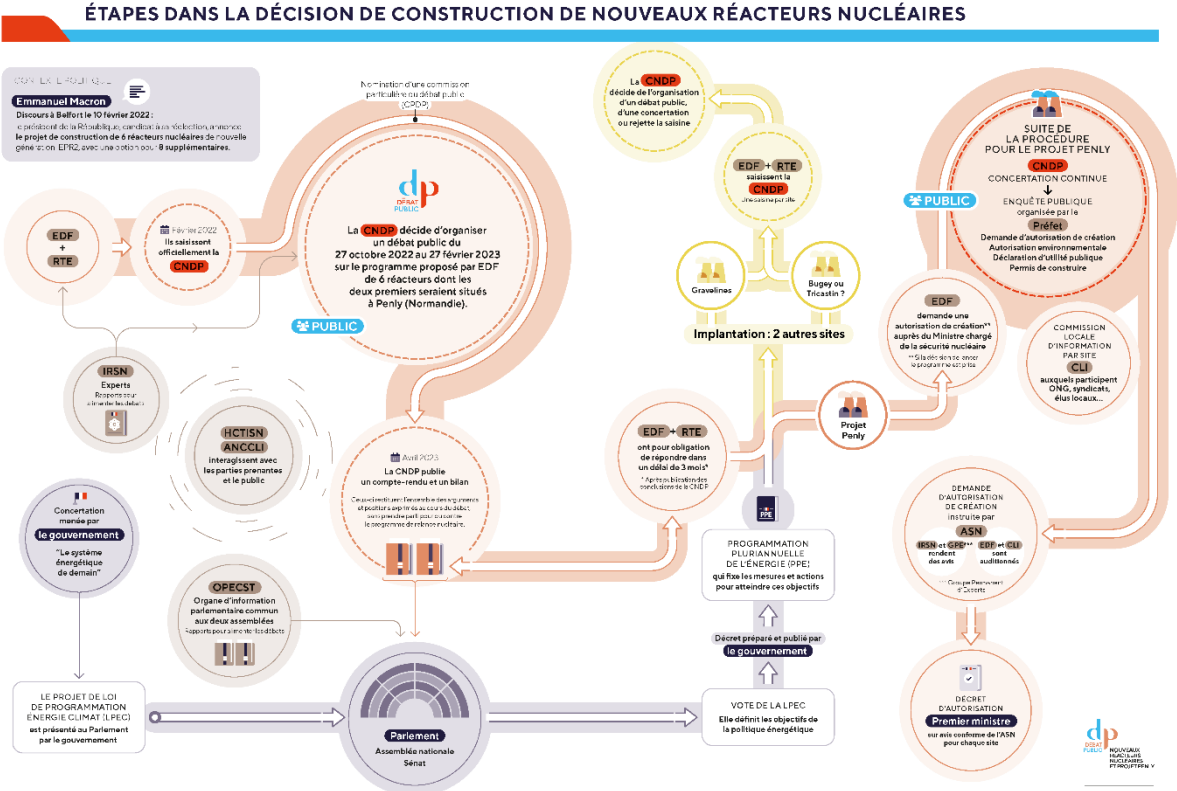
ÉTAPES DANS LA DÉCISION DE CONSTRUCTION DE NOUVEAUX RÉACTEURS NUCLÉAIRES

CONTEXTE POLITIQUE
Emmanuel Macron
Discours à Belfort le 10 février 2022 :
le président de la République, candidat à sa réélection, annonce le projet de construction de 6 réacteurs nucléaires de nouvelle génération EPR2, avec une option pour 8 supplémentaires.

Nomination d'une commission particulière du débat public (CPDP)

EDF + RTE

Février 2022
Ils saisissent officiellement la CNDP

dp DÉBAT PUBLIC

La CNDP décide d'organiser un débat public du 27 octobre 2022 au 27 février 2023 sur le programme proposé par EDF de 6 réacteurs dont les deux premiers seraient situés à Penly (Normandie).

PUBLIC

IRSN
Experts
Rapports pour alimenter les débats

HCTISN
ANCCLI
interagissent avec les parties prenantes et le public

Concertation menée par
le gouvernement
"Le système énergétique de demain"

Avril 2023
La CNDP publie un compte-rendu et un bilan
Ceux-ci restituent l'ensemble des arguments et positions exprimés au cours du débat, sans prendre parti pour ou contre le programme de relance nucléaire.

OPECST
Organe d'information parlementaire commun aux deux assemblées
Rapports pour alimenter les débats

LE PROJET DE LOI DE PROGRAMMATION ÉNERGIE CLIMAT (LPEC) est présenté au Parlement par le gouvernement

Parlement
Assemblée nationale
Sénat

VOTE DE LA LPEC
Elle définit les objectifs de la politique énergétique

Décret préparé et publié par
le gouvernement

PPE
PROGRAMMATION PLURIANNUELLE DE L'ÉNERGIE (PPE)
qui fixe les mesures et actions pour atteindre ces objectifs

EDF + RTE
ont pour obligation de répondre dans un délai de 3 mois*
* Après publication des conclusions de la CNDP

La CNDP décide de l'organisation d'un débat public, d'une concertation ou rejette la saisine

EDF + RTE
saisissent la CNDP
une saisine par site

Gravelines

Bugey ou Tricastin ?

Implantation : 2 autres sites

Projet Penly

EDF
demande une autorisation de création** auprès du Ministre chargé de la sécurité nucléaire
** Si la décision de lancer le programme est prise

SUITE DE LA PROCÉDURE POUR LE PROJET PENLY
CNDP
CONCERTATION CONTINUE
ENQUÊTE PUBLIQUE organisée par le
Préfet
Demande d'autorisation de création
Autorisation environnementale
Déclaration d'utilité publique
Permis de construire

PUBLIC

COMMISSION LOCALE D'INFORMATION PAR SITE
CLI
auxquels participent ONG, syndicats, élus locaux...

DEMANDE D'AUTORISATION DE CRÉATION instruite par
ASN
IRSN et GPE*** rendent des avis
EDF et CLI sont auditionnés
*** Groupe Permanent d'Experts

DÉCRET D'AUTORISATION
Premier ministre
sur avis conforme de l'ASN pour chaque site

dp DÉBAT PUBLIC
NOUVEAUX RÉACTEURS NUCLÉAIRES ET PROJET PENLY